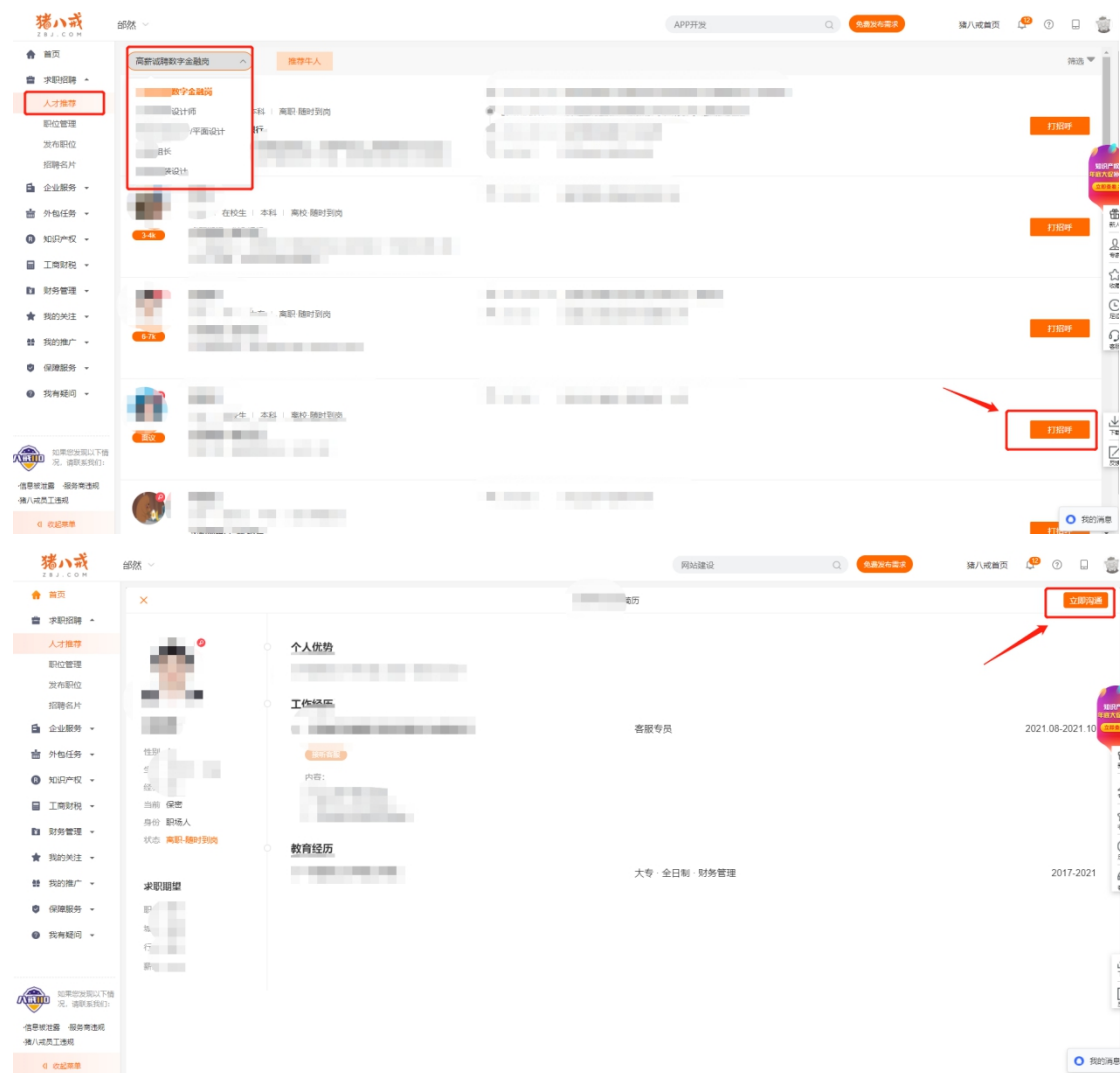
猪八戒
ZBJ.COM
部然
APP开发
免费发布需求
猪八戒首页
?

首页
求职招聘
人才推荐
职位管理
发布职位
招聘名片
企业服务
外包任务
知识产权
工商财税
财务管理
我的关注
我的推广
保障服务
我有疑问

如果您发现以下情况，请联系我们:
·信息被泄露 ·服务商违规
·猪八戒员工违规
收起菜单

高薪诚聘数字金融岗
推荐牛人
筛选
数字金融岗
设计师
/平面设计
长
设计
本科 | 离职 随时到岗
打招呼
在校生 | 本科 | 离校 随时到岗
3-4k
打招呼
离职 随时到岗
6-7k
打招呼
生 | 本科 | 离校 随时到岗
面议
打招呼
打招呼
我的消息

猪八戒
ZBJ.COM
部然
网站建设
免费发布需求
猪八戒首页

首页
求职招聘
人才推荐
职位管理
发布职位
招聘名片
企业服务
外包任务
知识产权
工商财税
财务管理
我的关注
我的推广
保障服务
我有疑问

如果您发现以下情况，请联系我们:
·信息被泄露 ·服务商违规
·猪八戒员工违规
收起菜单

简历
立即沟通
性别
当前 保密
身份 职场人
状态 离职-随时到岗
求职期望
个人优势
工作经历
客服专员
2021.08-2021.10
内容:
教育经历
大专 · 全日制 · 财务管理
2017-2021
我的消息